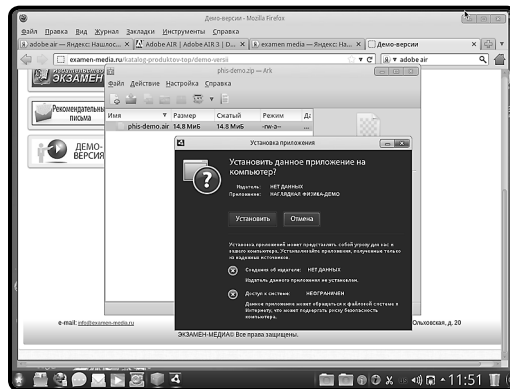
Демо-версии - Mozilla Firefox

Файл Правка Вид Журнал Закладки Инструменты Справка

adobe.air — Яндекс: Нашлос... × Adobe AIR | Adobe AIR 3 | D... × examen media — Яндекс: На... × Демо-версии ×

examen-media.ru/katalog-produktov-top/demo-versii

adobe.air

ЭКЗАМЕН

Рекомендательные письма

ДЕМО-ВЕРСИЯ

phis-demo.zip — Ark

Файл Действие Настройка Справка

| Имя | Размер | Сжатый | Режим | Да |
|---|---|---|---|---|
| phis-demo.air | 14.8 МиБ | 14.8 МиБ | -rw-a-- | |

Установка приложения

Установить данное приложение на компьютер?

Издатель: НЕТ ДАННЫХ
Приложение: НАГЛЯДНАЯ ФИЗИКА.ДЕМО

Установить Отмена

Установка приложений может представлять собой угрозу для вас и вашего компьютера. Устанавливайте только приложения, полученные только из надежных источников.

Сведения об издателе: НЕТ ДАННЫХ
Издатель данного приложения не установлен.

Доступ к системе: НЕОГРАНИЧЕН
Данное приложение может обращаться к файловой системе и Интернету, что может подвергать риску безопасность компьютера.

e-mail: info@examen-media.ru

Ольховская, д. 20

ЭКЗАМЕН-МЕДИА© Все права защищены.

11:51